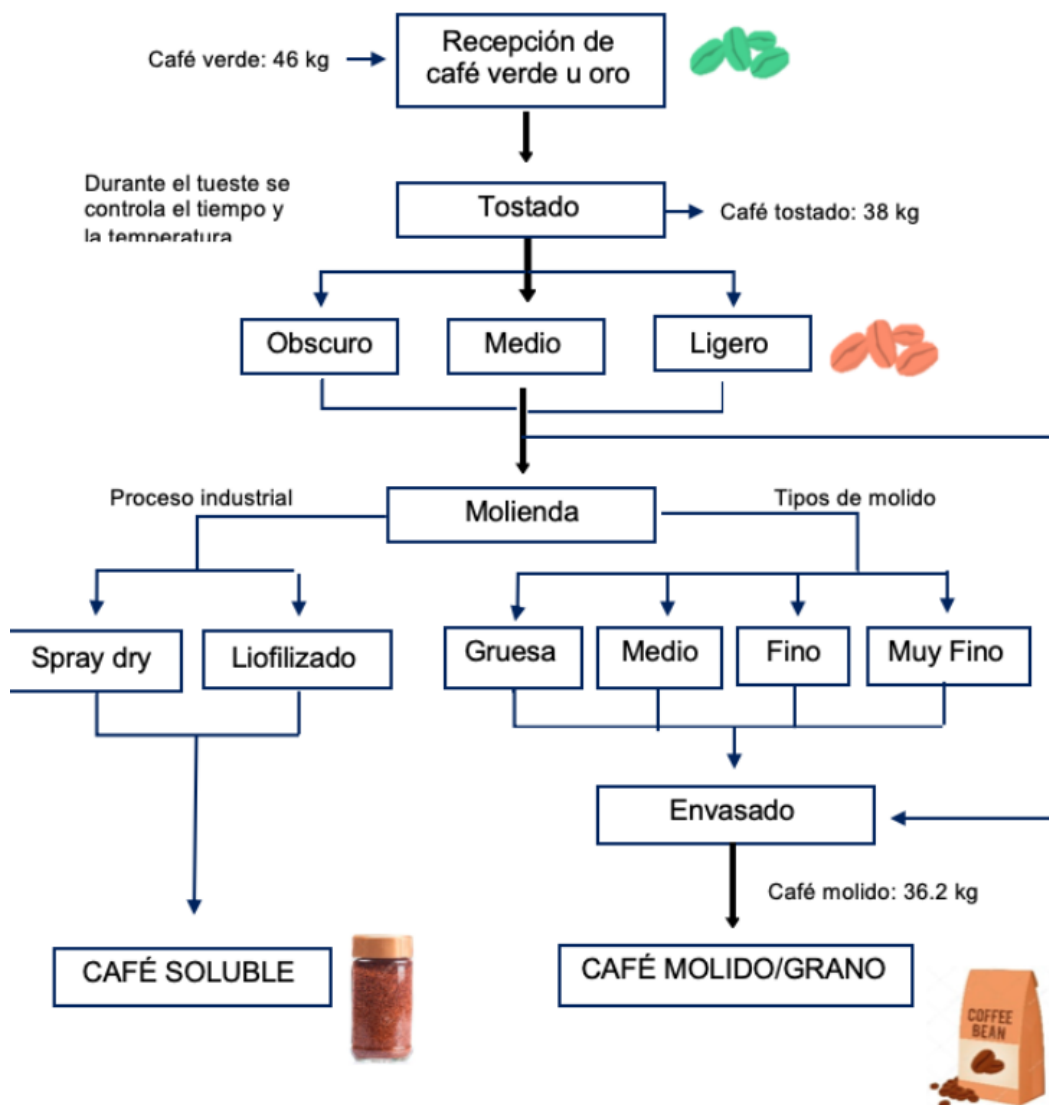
Café verde: 46 kg

Recepción de café verde u oro

Durante el tueste se controla el tiempo y la temperatura

Tostado

Café tostado: 38 kg

Obscuro

Medio

Ligero

Proceso industrial

Molienda

Tipos de molido

Spray dry

Liofilizado

Gruesa

Medio

Fino

Muy Fino

Envasado

Café molido: 36.2 kg

CAFÉ SOLUBLE

CAFÉ MOLIDO/GRANO

COFFEE BEAN